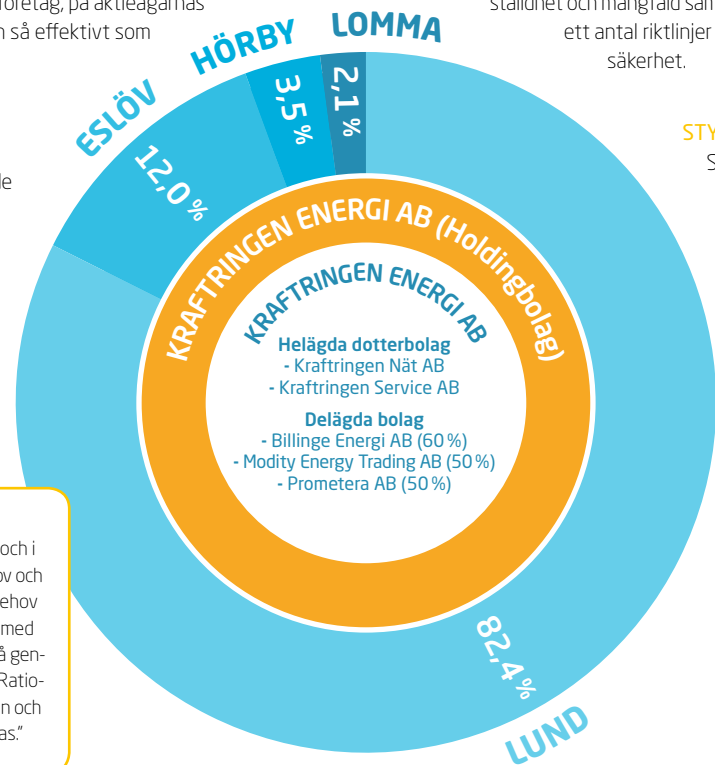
företag, på aktieägarnas
n så effektivt som

ställdhet och mångfald sam
ett antal riktlinjer
säkerhet.

STY
S

de

HÖRBY
LOMMA
ESLÖV
3,5 %
2,1 %
12,0 %

KRAFTRINGEN ENERGI AB (Holdingbolag)

KRAFTRINGEN ENERGI AB

Helägda dotterbolag
- Kraftringen Nät AB
- Kraftringen Service AB

Delägda bolag
- Billinge Energi AB (60 %)
- Modity Energy Trading AB (50 %)
- Prometera AB (50 %)

82,4 %
LUND

och i
ov och
ehov
med
å gen-
Ratio-
n och
as."